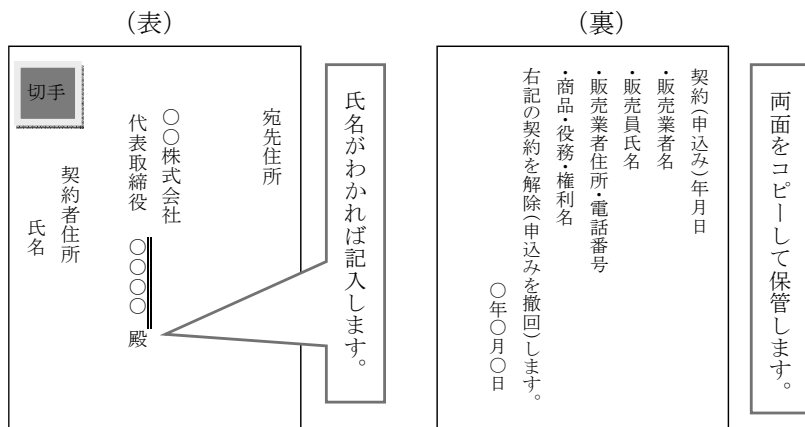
（表）

切手

宛先住所

○○株式会社
代表取締役　○○○○　殿

契約者住所
氏名

氏名がわかれば記入します。

（裏）

契約（申込み）年月日
・販売業者名
・販売員氏名
・販売業者住所・電話番号
・商品・役務・権利名
右記の契約を解除（申込みを撤回）します。
○年○月○日

両面をコピーして保管します。